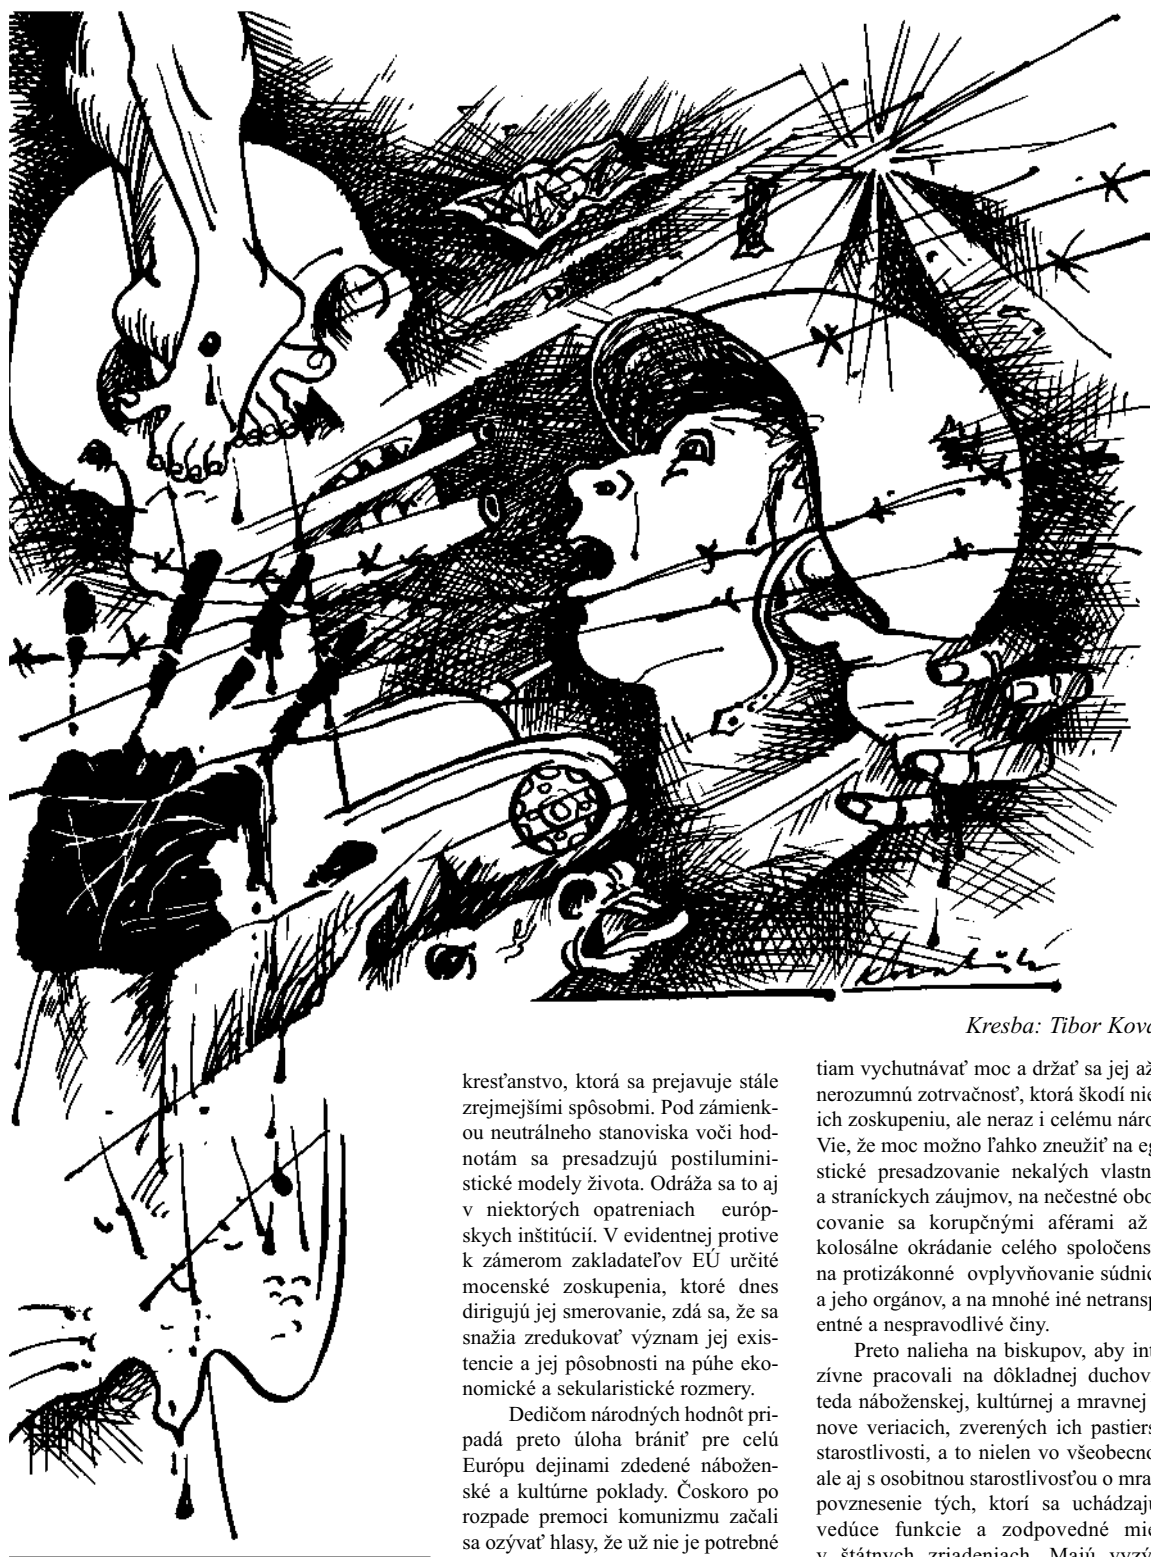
Kresba: Tibor Kova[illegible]

kresťanstvo, ktorá sa prejavuje stále zrejmejšími spôsobmi. Pod zámienkou neutrálneho stanoviska voči hodnotám sa presadzujú postiluministické modely života. Odráža sa to aj v niektorých opatreniach európskych inštitúcií. V evidentnej protive k zámerom zakladateľov EÚ určité mocenské zoskupenia, ktoré dnes dirigujú jej smerovanie, zdá sa, že sa snažia zredukovať význam jej existencie a jej pôsobnosti na púhe ekonomické a sekularistické rozmery.

Dedičom národných hodnôt pripadá preto úloha brániť pre celú Európu dejinami zdedené náboženské a kultúrne poklady. Čoskoro po rozpade premoci komunizmu začali sa ozývať hlasy, že už nie je potrebné

tiam vychutnávať moc a držať sa jej až nerozumnú zotrvačnosť, ktorá škodí nie ich zoskupeniu, ale neraz i celému náro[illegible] Vie, že moc možno ľahko zneužiť na eg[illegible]stické presadzovanie nekalých vlastn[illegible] a straníckych záujmov, na nečestné obo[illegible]covanie sa korupčnými aférami až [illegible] kolosálne okrádanie celého spoločens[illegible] na protizákonné ovplyvňovanie súdnic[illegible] a jeho orgánov, a na mnohé iné netransp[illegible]entné a nespravodlivé činy.

Preto nalieha na biskupov, aby int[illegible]zívne pracovali na dôkladnej duchov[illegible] teda náboženskej, kultúrnej a mravnej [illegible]nove veriacich, zverených ich pastiers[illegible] starostlivosti, a to nielen vo všeobecno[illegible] ale aj s osobitnou starostlivosťou o mra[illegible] povznesenie tých, ktorí sa uchádzaj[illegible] vedúce funkcie a zodpovedné mie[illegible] v štátnych zriadeniach. Majú vyzý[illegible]